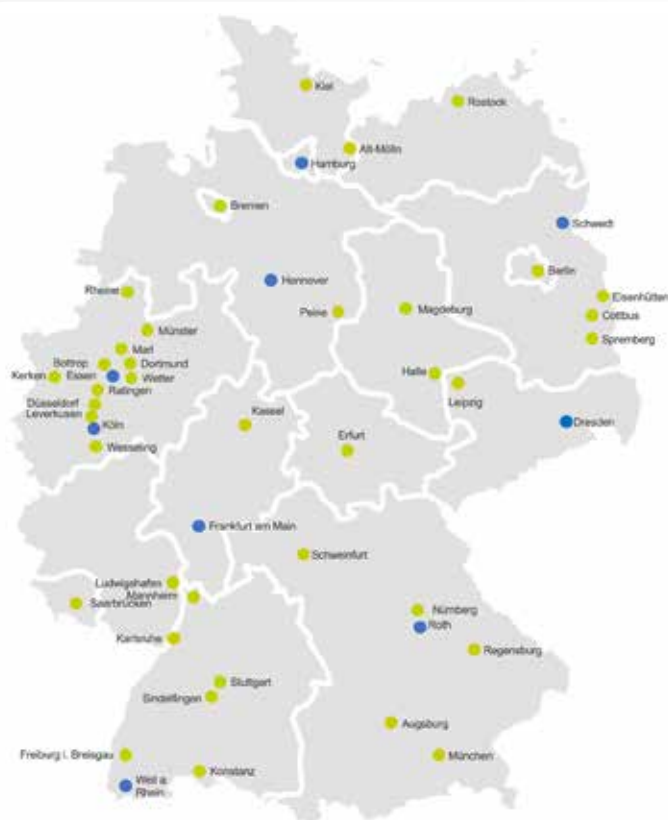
Kiel
Rostock
Alt-Mölln
Hamburg
Bremen
Schwedt
Hannover
Berlin
Rheine
Peine
Magdeburg
Eisenhütten
Cottbus
Münster
Spremberg
Marl
Bottrop
Dortmund
Kerken
Essen
Wetter
Halle
Ratingen
Leipzig
Düsseldorf
Leverkusen
Köln
Dresden
Kassel
Wesseling
Erfurt
Frankfurt am Main
Schweinfurt
Ludwigshafen
Mannheim
Saarbrücken
Nürnberg
Roth
Karlsruhe
Regensburg
Stuttgart
Sindelfingen
Augsburg
Freiburg i. Breisgau
München
Konstanz
Weil a. Rhein